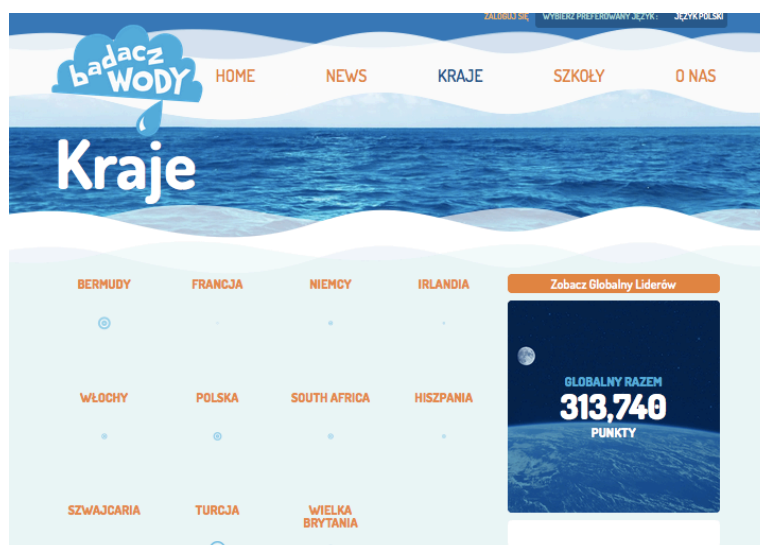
ZALOGUJ SIĘ WYBIERZ PREFEROWANY JĘZYK : JĘZYK POLSKI

badacz WODY

HOME NEWS KRAJE SZKOŁY O NAS

Kraje

BERMUDY FRANCJA NIEMCY IRLANDIA

WŁOCHY POLSKA SOUTH AFRICA HISZPANIA

SZWAJCARIA TURCJA WIELKA BRYTANIA

Zobacz Globalny Liderów

GLOBALNY RAZEM
313,740
PUNKTY